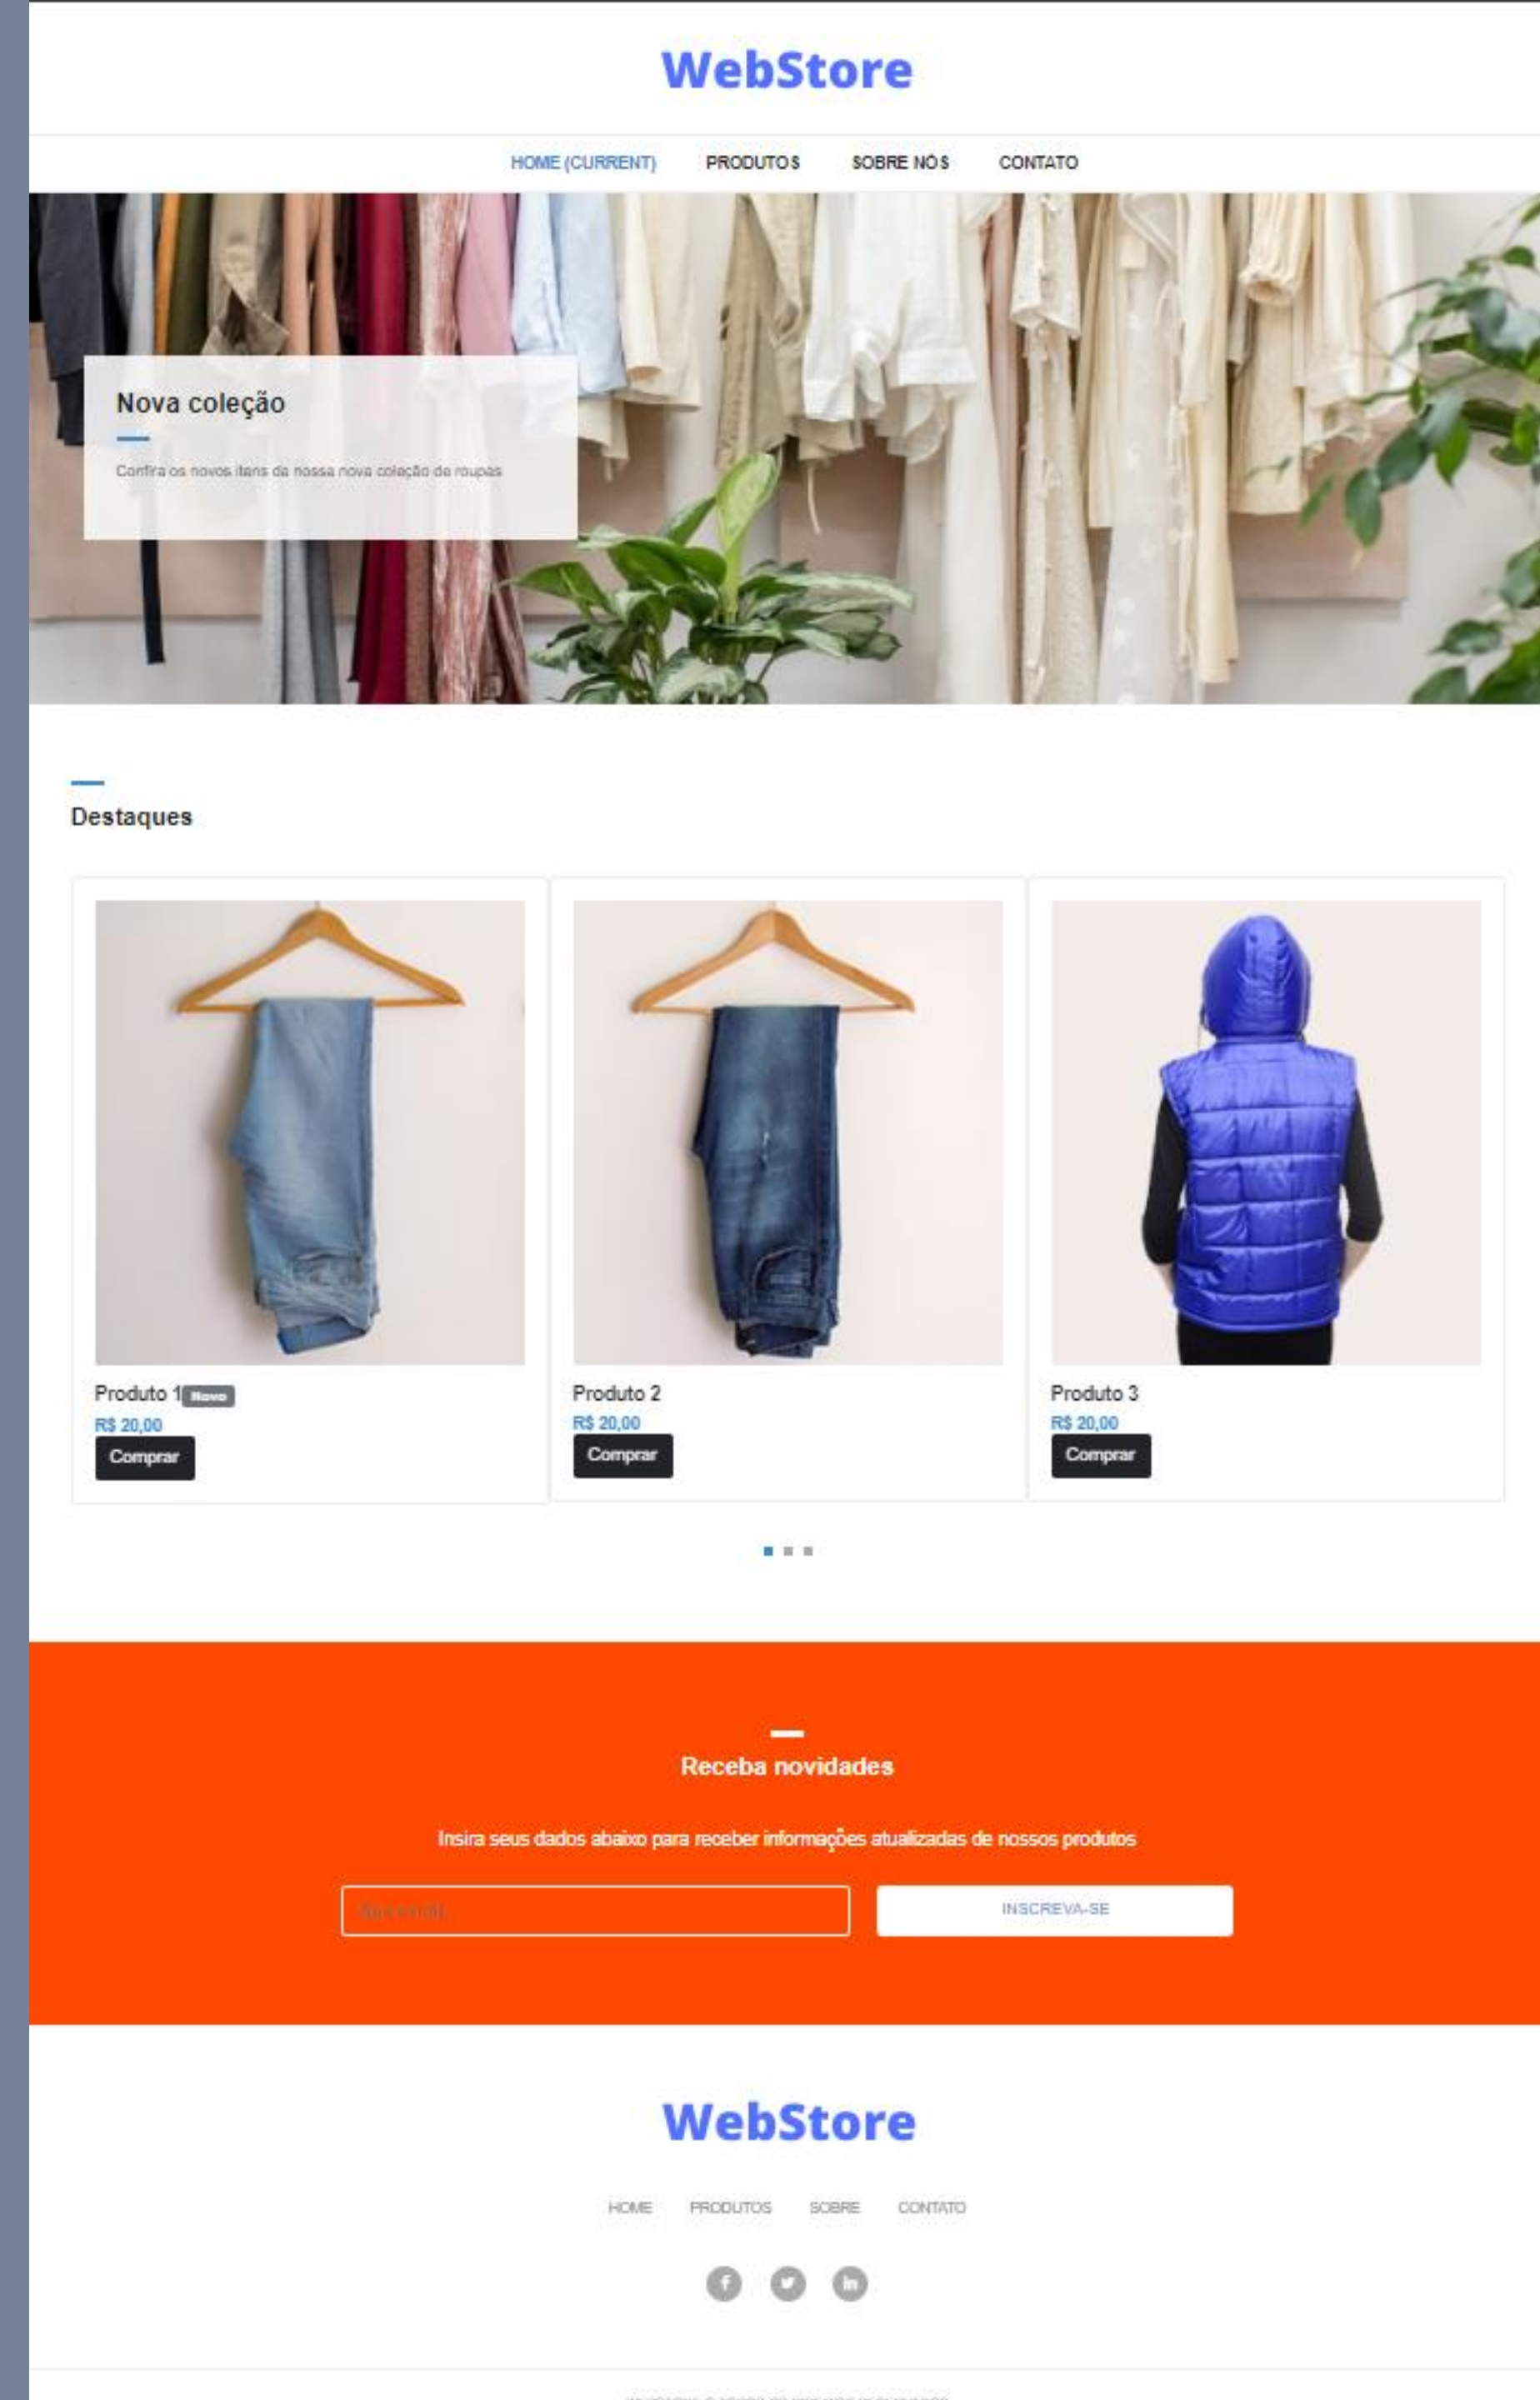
WebStore

HOME (CURRENT) PRODUTOS SOBRE NÓS CONTATO

Nova coleção

Confira os novos itens da nossa nova coleção de roupas

Destaques

Produto 1 Novo
R$ 20,00
Comprar

Produto 2
R$ 20,00
Comprar

Produto 3
R$ 20,00
Comprar

Receba novidades

Insira seus dados abaixo para receber informações atualizadas de nossos produtos

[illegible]

INSCREVA-SE

WebStore

HOME PRODUTOS SOBRE CONTATO

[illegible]